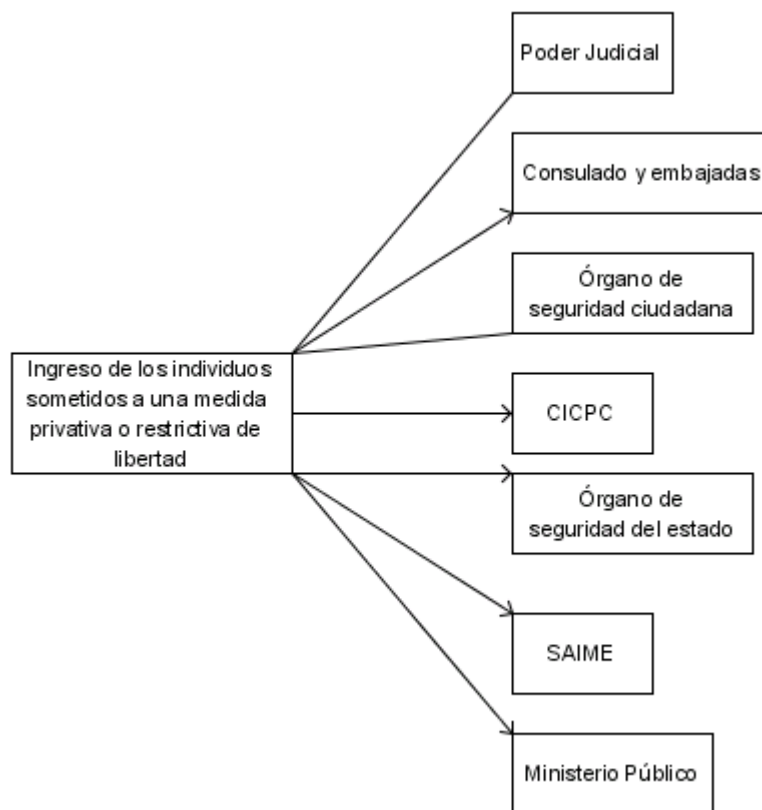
Ingreso de los individuos sometidos a una medida privativa o restrictiva de libertad

Poder Judicial

Consulado y embajadas

Órgano de seguridad ciudadana

CICPC

Órgano de seguridad del estado

SAIME

Ministerio Público